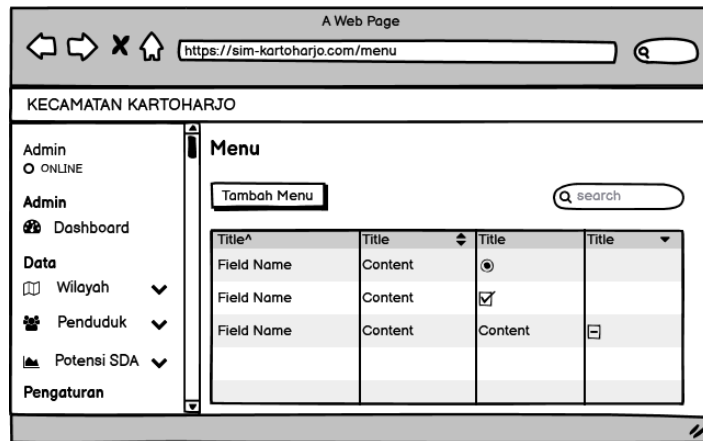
A Web Page

https://sim-kartoharjo.com/menu

KECAMATAN KARTOHARJO

Admin
ONLINE

Admin
Dashboard

Data
Wilayah
Penduduk
Potensi SDA

Pengaturan

Menu

Tambah Menu

search

| Title^ | Title | Title | Title |
|---|---|---|---|
| Field Name | Content | | |
| Field Name | Content | | |
| Field Name | Content | Content | |
| | | | |
| | | | |